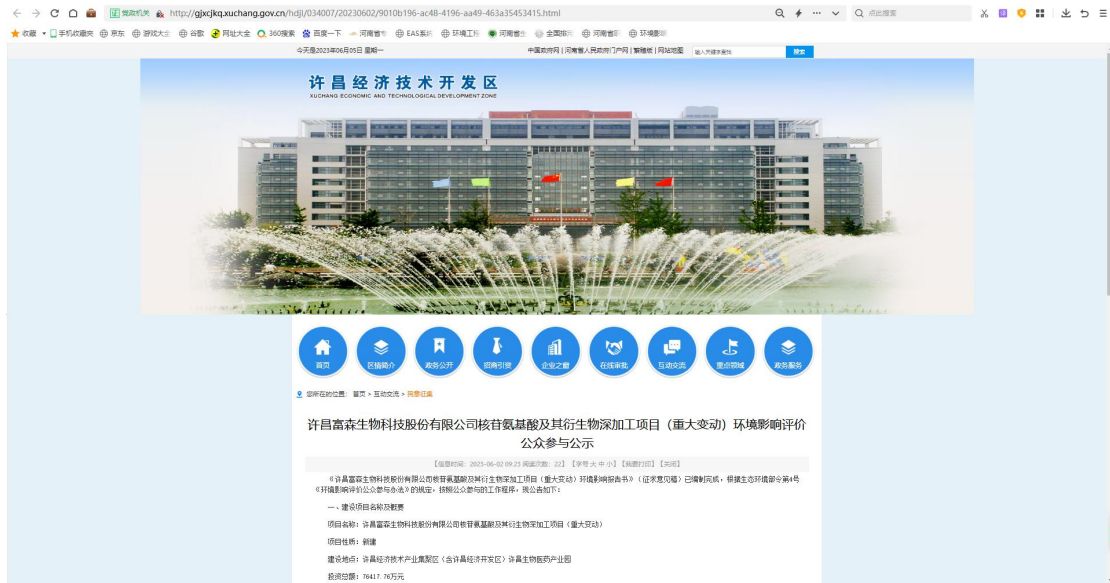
党政机关 http://gjxcjkq.xuchang.gov.cn/hdjl/034007/20230602/9010b196-ac48-4196-aa49-463a35453415.html

Q 点此搜索

收藏 手机收藏夹 京东 游戏大全 谷歌 网址大全 360搜索 百度一下 河南省 EAS系 环境工 河南省 全国排 河南省 环境影

今天是2023年06月05日 星期一

中国政府网 | 河南省人民政府门户网 | 繁體版 | 网站地图 输入关键字查找 搜索

许昌经济技术开发区
XUCHANG ECONOMIC AND TECHNOLOGICAL DEVELOPMENT ZONE

首页 区情简介 政务公开 招商引资 企业之窗 在线审批 互动交流 重点领域 政务服务

您所在的位置：首页 > 互动交流 > 网委征集

许昌富森生物科技股份有限公司核苷氨基酸及其衍生物深加工项目（重大变动）环境影响评价公众参与公示

【信息时间：2023-06-02 09:23 阅读次数：22】【字号 大 中 小】【我要打印】【关闭】

《许昌富森生物科技股份有限公司核苷氨基酸及其衍生物深加工项目（重大变动）环境影响报告书》（征求意见稿）已编制完成，根据生态环境部令第4号《环境影响评价公众参与办法》的规定，按照公众参与的工作程序，现公告如下：

一、建设项目名称及概要

项目名称：许昌富森生物科技股份有限公司核苷氨基酸及其衍生物深加工项目（重大变动）

项目性质：新建

建设地点：许昌经济技术产业集聚区（含许昌经济开发区）许昌生物医药产业园

投资总额：76417.76万元